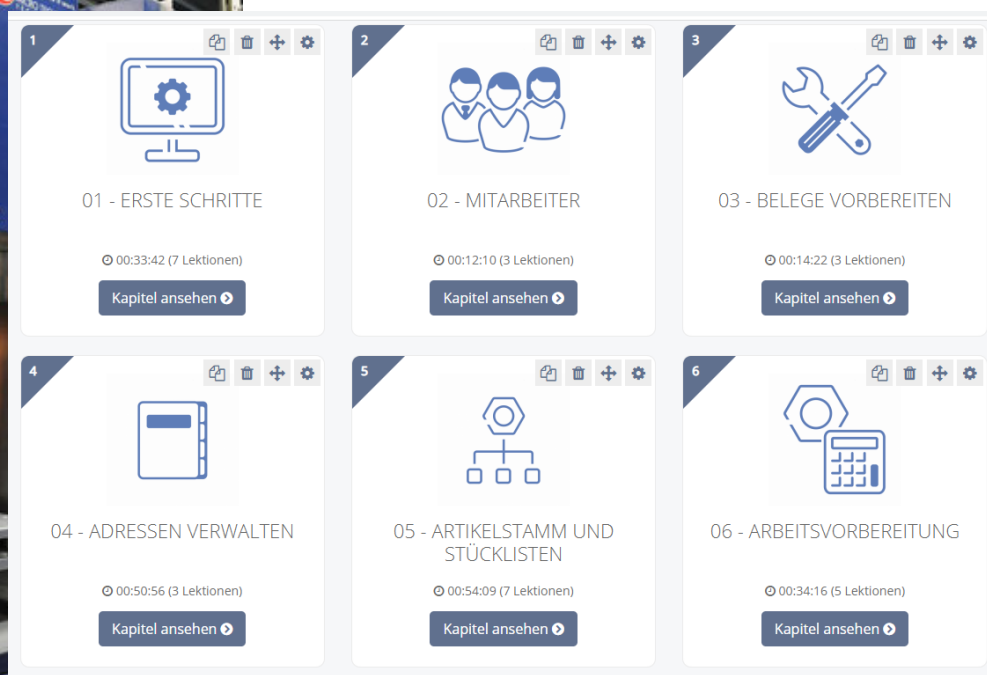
1

01 - ERSTE SCHRITTE

00:33:42 (7 Lektionen)

Kapitel ansehen

2

02 - MITARBEITER

00:12:10 (3 Lektionen)

Kapitel ansehen

3

03 - BELEGE VORBEREITEN

00:14:22 (3 Lektionen)

Kapitel ansehen

4

04 - ADRESSEN VERWALTEN

00:50:56 (3 Lektionen)

Kapitel ansehen

5

05 - ARTIKELSTAMM UND STÜCKLISTEN

00:54:09 (7 Lektionen)

Kapitel ansehen

6

06 - ARBEITSVORBEREITUNG

00:34:16 (5 Lektionen)

Kapitel ansehen